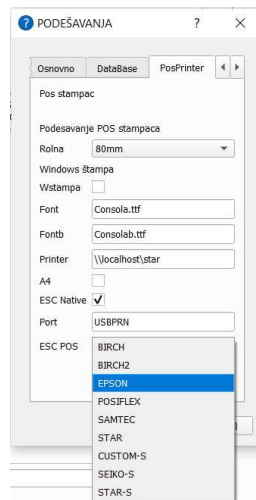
PODEŠAVANJA ? ×

Osnovno DataBase PosPrinter

Pos stampac

Podesavanje POS stampaca

Rolna 80mm

Windows štampa

Wstampa

Font Consola.ttf

Fontb Consolab.ttf

Printer \\localhost\star

A4

ESC Native ✓

Port USBPRN

ESC POS

BIRCH
BIRCH2
EPSON
POSIFLEX
SAMTEC
STAR
CUSTOM-S
SEIKO-S
STAR-S